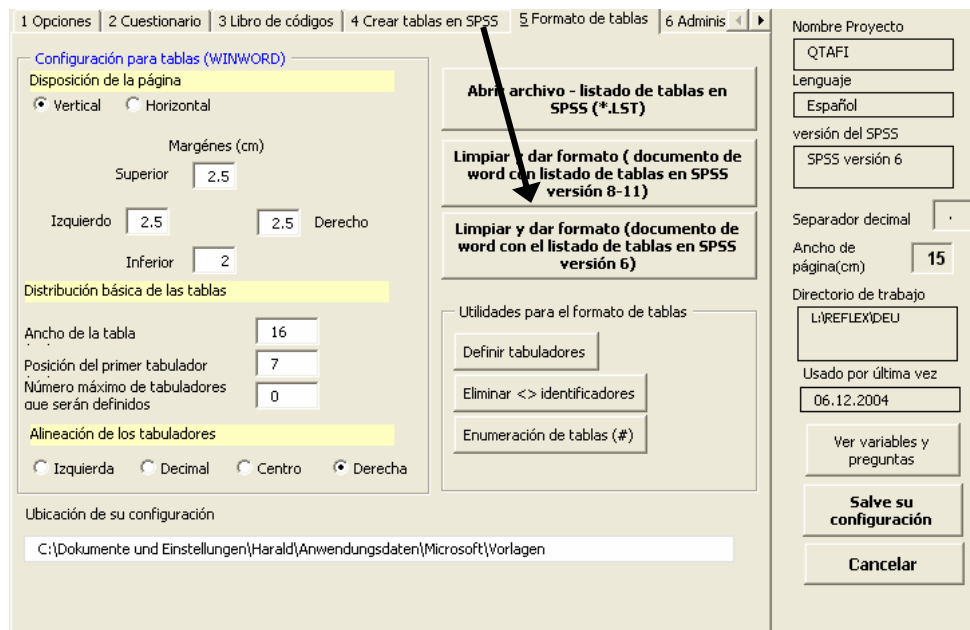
1 Opciones | 2 Cuestionario | 3 Libro de códigos | 4 Crear tablas en SPSS | 5 Formato de tablas | 6 Adminis

Configuración para tablas (WINWORD)

Disposición de la página

Vertical Horizontal

Margénes (cm)

Superior 2.5

Izquierdo 2.5 2.5 Derecho

Inferior 2

Distribución básica de las tablas

Ancho de la tabla 16

Posición del primer tabulador 7

Número máximo de tabuladores que serán definidos 0

Alineación de los tabuladores

Izquierda Decimal Centro Derecha

Abrir archivo - listado de tablas en SPSS (*.LST)

Limpiar y dar formato ( documento de word con listado de tablas en SPSS versión 8-11)

Limpiar y dar formato (documento de word con el listado de tablas en SPSS versión 6)

Utilidades para el formato de tablas

Definir tabuladores

Eliminar <> identificadores

Enumeración de tablas (#)

Ubicación de su configuración

C:\Dokumente und Einstellungen\Harald\Anwendungsdaten\Microsoft\Vorlagen

Nombre Proyecto

QTAFI

Lenguaje

Español

versión del SPSS

SPSS versión 6

Separador decimal .

Ancho de página(cm) 15

Directorio de trabajo

L:\REFLEX\DEU

Usado por última vez

06.12.2004

Ver variables y preguntas

Salve su configuración

Cancelar